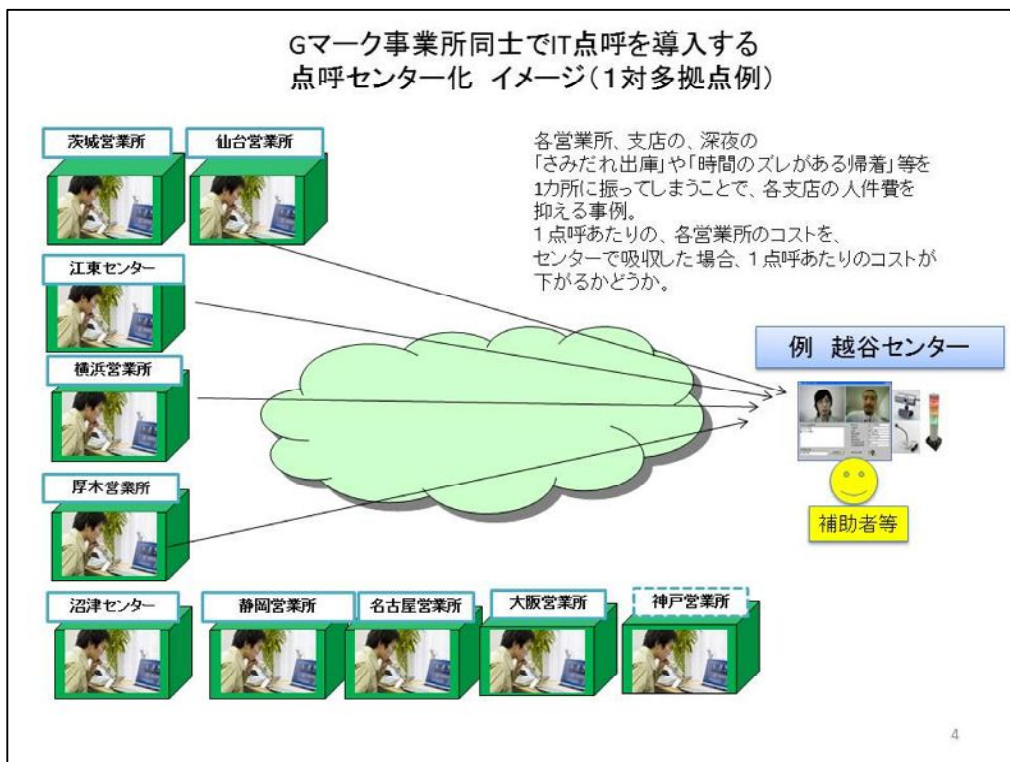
Gマーク事業所同士でIT点呼を導入する
点呼センター化 イメージ（1対多拠点例）

茨城営業所

仙台営業所

各営業所、支店の、深夜の「さみだれ出庫」や「時間のズレがある帰着」等を1カ所に振ってしまうことで、各支店の人件費を抑える事例。
1点呼あたりの、各営業所のコストを、センターで吸収した場合、1点呼あたりのコストが下がるかどうか。

江東センター

横浜営業所

厚木営業所

例 越谷センター

補助者等

沼津センター

静岡営業所

名古屋営業所

大阪営業所

神戸営業所

4